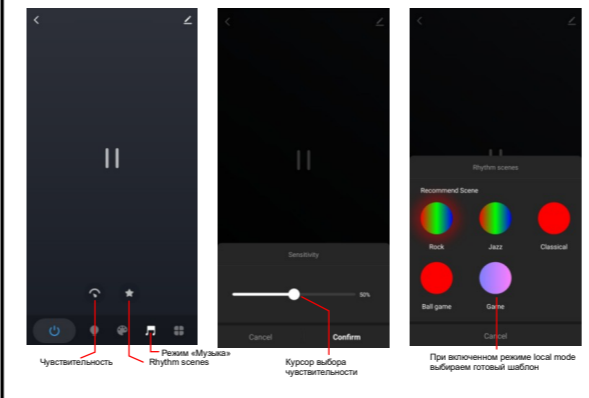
Sensitivity

50%

Cancel

Confirm

Rhythm scenes

Recommend Scene

Rock

Jazz

Classical

Ball game

Game

Cancel

Чувствительность

Rhythm scenes

Режим «Музыка»

Курсор выбора чувствительности

При включенном режиме local mode выбираем готовый шаблон